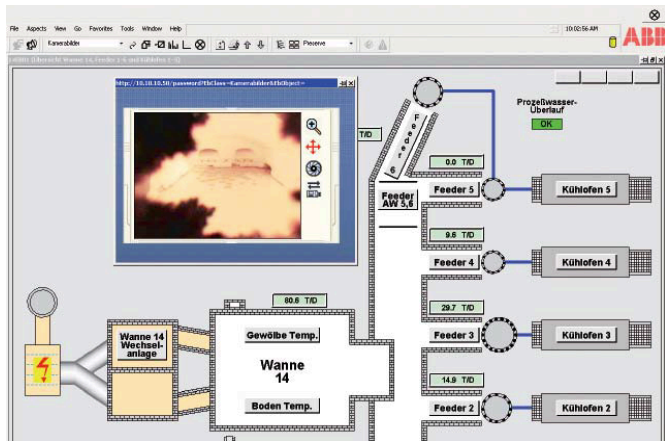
File Aspects View Go Favorites Tools Window Help

Kamerabilder

Preserve

10:02:56 AM

ABB

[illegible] (Übersicht Wanne 14, Feeder 1-6 und Kühlöfen 1-5)

http://10.10.10.58/password?ObClass=KamerabilderABObject=

T/D

Feeder 6

Prozeßwasser-Überlauf

OK

0.0 T/D

Feeder AW 5,6

Feeder 5

Kühlofen 5

9.6 T/D

Feeder 4

Kühlofen 4

60.8 T/D

29.7 T/D

Wanne 14 Wechsel-anlage

Gewölbe Temp.

Wanne 14

Feeder 3

Kühlofen 3

14.9 T/D

Boden Temp.

Feeder 2

Kühlofen 2